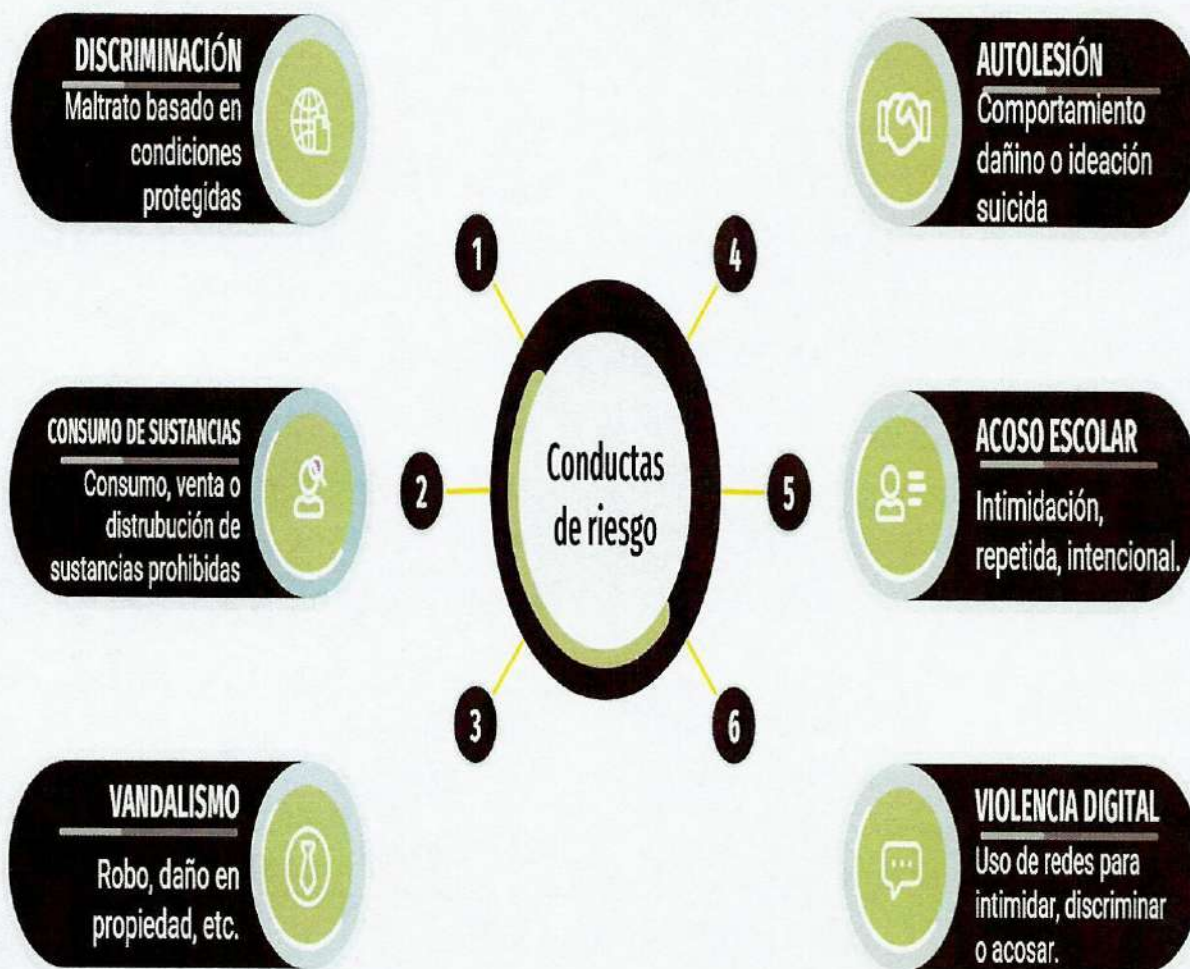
DISCRIMINACIÓN
Maltrato basado en condiciones protegidas

AUTOLESIÓN
Comportamiento dañino o ideación suicida

1

4

CONSUMO DE SUSTANCIAS
Consumo, venta o distrubución de sustancias prohibidas

2

Conductas de riesgo

5

ACOSO ESCOLAR
Intimidación, repetida, intencional.

3

6

VANDALISMO
Robo, daño en propiedad, etc.

VIOLENCIA DIGITAL
Uso de redes para intimidar, discriminar o acosar.